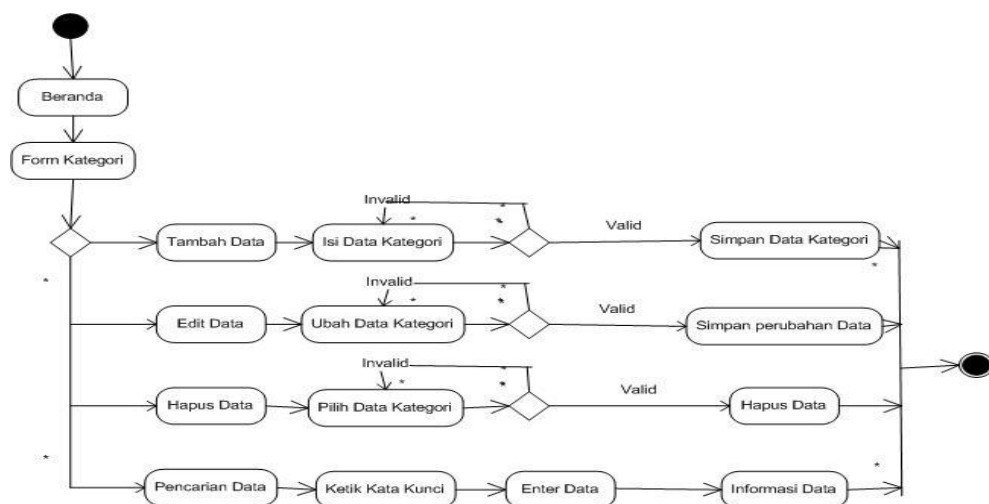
Beranda

Form Kategori

Invalid

Tambah Data

Isi Data Kategori

Valid

Simpan Data Kategori

Invalid

Edit Data

Ubah Data Kategori

Valid

Simpan perubahan Data

Invalid

Hapus Data

Pilih Data Kategori

Valid

Hapus Data

Pencarian Data

Ketik Kata Kunci

Enter Data

Informasi Data